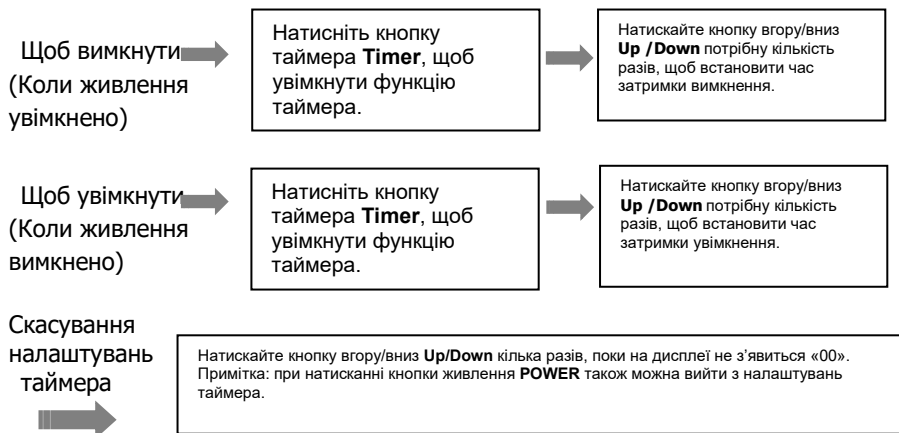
Щоб вимкнути (Коли живлення увімкнено)

Натисніть кнопку таймера **Timer**, щоб увімкнути функцію таймера.

Натискайте кнопку вгору/вниз **Up /Down** потрібну кількість разів, щоб встановити час затримки вимкнення.

Щоб увімкнути (Коли живлення вимкнено)

Натисніть кнопку таймера **Timer**, щоб увімкнути функцію таймера.

Натискайте кнопку вгору/вниз **Up /Down** потрібну кількість разів, щоб встановити час затримки увімкнення.

Скасування налаштувань таймера

Натискайте кнопку вгору/вниз **Up/Down** кілька разів, поки на дисплеї не з'явиться «00». Примітка: при натисканні кнопки живлення **POWER** також можна вийти з налаштувань таймера.